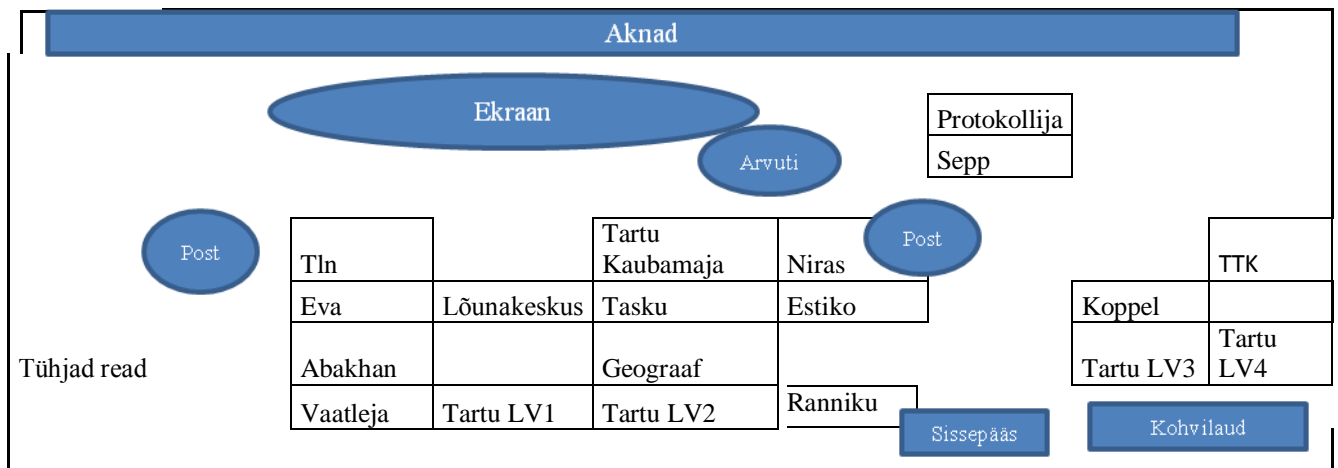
Aknad

Ekraan

Arvuti

Protokollija
Sepp

Post

| Tln | | Tartu Kaubamaja | Niras |
|---|---|---|---|
| Eva | Lõunakeskus | Tasku | Estiko |
| Abakhan | | Geograaf | |
| Vaatleja | Tartu LV1 | Tartu LV2 | Ranniku |

Post

| | TTK |
|---|---|
| Koppel | |
| Tartu LV3 | Tartu LV4 |

Tühjad read

Sissepääs

Kohvilaud